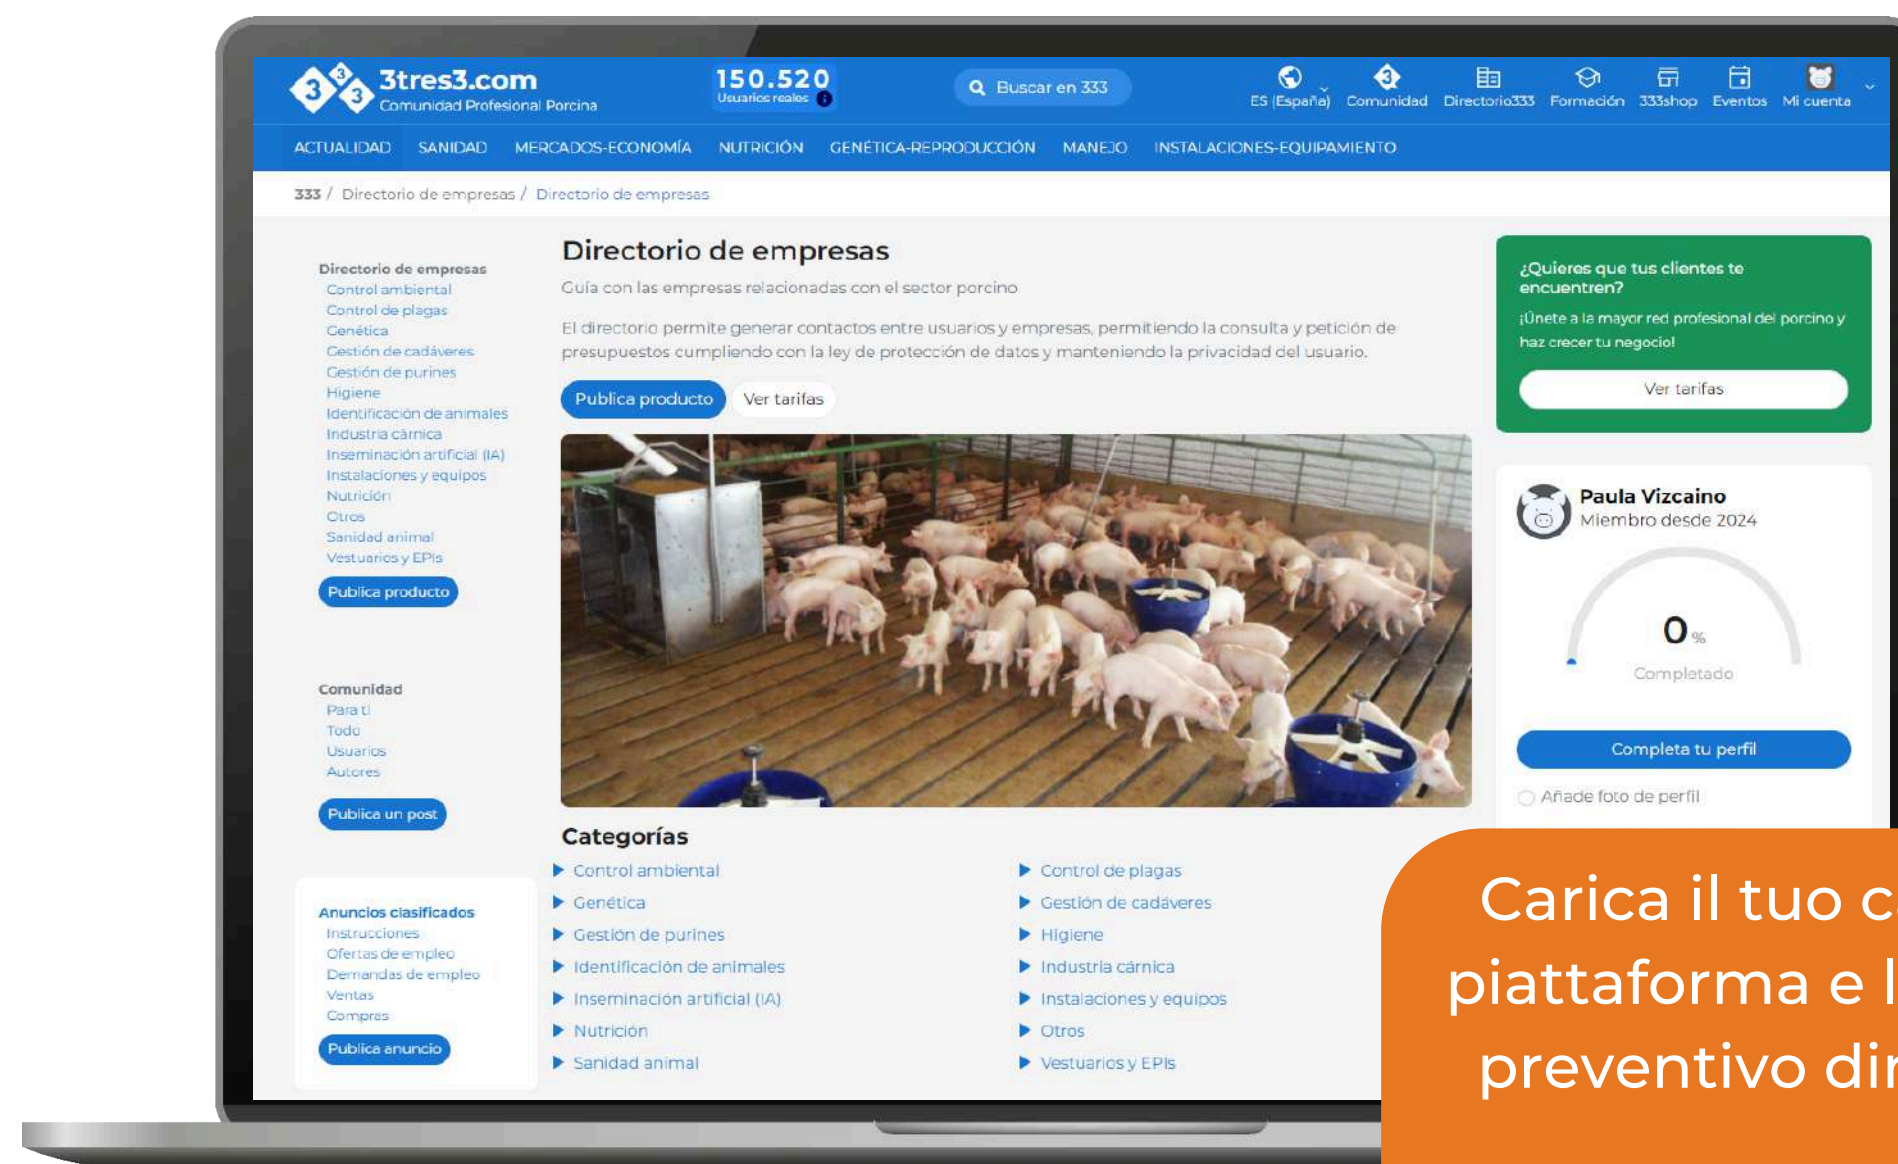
3tres3.com
Comunidad Profesional Porcina

150.520
Usuarios reales

Buscar en 333

ES (España) Comunidad Directorio333 Formación 333shop Eventos Mi cuenta

ACTUALIDAD SANIDAD MERCADOS-ECONOMÍA NUTRICIÓN GENÉTICA-REPRODUCCIÓN MANEJO INSTALACIONES-EQUIPAMIENTO

333 / Directorio de empresas / Directorio de empresas

Directorio de empresas
Control ambiental
Control de plagas
Genética
Gestión de cadáveres
Gestión de purines
Higiene
Identificación de animales
Industria cárnica
Inseminación artificial (IA)
Instalaciones y equipos
Nutrición
Otros
Sanidad animal
Vestuarios y EPIs
Publica producto

Comunidad
Para ti
Todo
Usuarios
Autores
Publica un post

Anuncios clasificados
Instrucciones
Ofertas de empleo
Demandas de empleo
Ventas
Compras
Publica anuncio

Directorio de empresas

Guía con las empresas relacionadas con el sector porcino

El directorio permite generar contactos entre usuarios y empresas, permitiendo la consulta y petición de presupuestos cumpliendo con la ley de protección de datos y manteniendo la privacidad del usuario.

Publica producto Ver tarifas

Categorías
Control ambiental
Control de plagas
Genética
Gestión de cadáveres
Gestión de purines
Higiene
Identificación de animales
Industria cárnica
Inseminación artificial (IA)
Instalaciones y equipos
Nutrición
Otros
Sanidad animal
Vestuarios y EPIs

¿Quieres que tus clientes te encuentren?
¡Únete a la mayor red profesional del porcino y haz crecer tu negocio!
Ver tarifas

Paula Vizcaino
Miembro desde 2024
0 %
Completado
Completa tu perfil
Añade foto de perfil

Carica il tuo c
piattaforma e l
preventivo dir